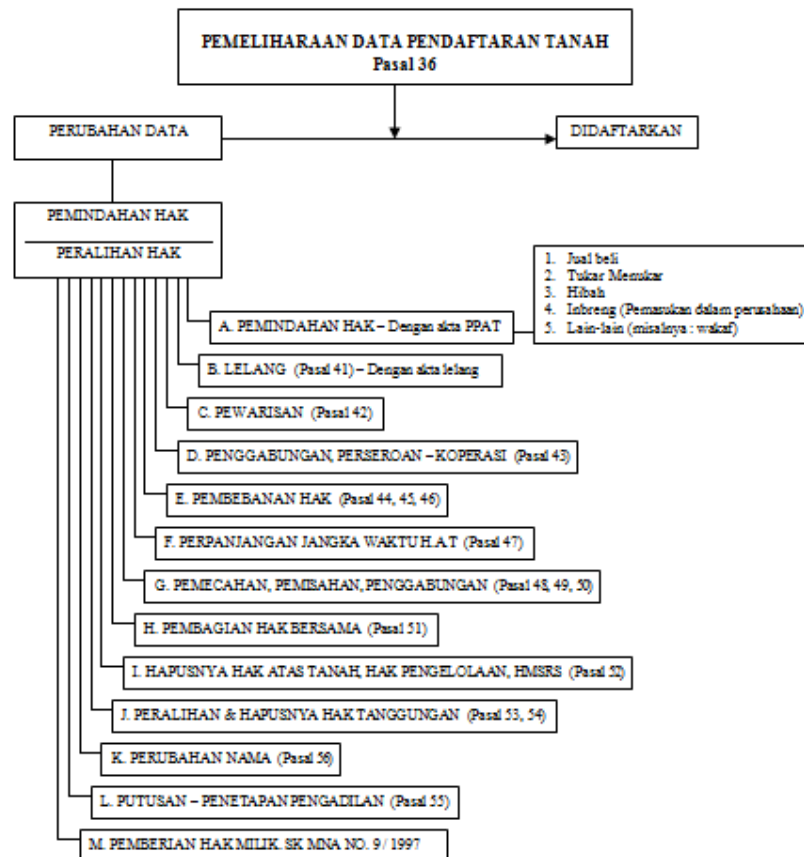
PEMELIHARAAN DATA PENDAFTARAN TANAH
Pasal 36

PERUBAHAN DATA

DIDAFTARKAN

PEMINDAHAN HAK

PERALIHAN HAK

1. Jual beli
2. Tukar Menukar
3. Hibah
4. Inbreng (Pemasukan dalam perusahaan)
5. Lain-lain (misalnya : wakaf)

A. PEMINDAHAN HAK – Dengan akta PPAT

B. LELANG (Pasal 41) – Dengan akta lelang

C. PEWARISAN (Pasal 42)

D. PENGGABUNGAN, PERSEROAN – KOPERASI (Pasal 43)

E. PEMBEBANAN HAK (Pasal 44, 45, 46)

F. PERPANJANGAN JANGKA WAKTU H.A.T (Pasal 47)

G. PEMECAHAN, PEMISAHAN, PENGGABUNGAN (Pasal 48, 49, 50)

H. PEMBAGIAN HAK BERSAMA (Pasal 51)

I. HAPUSNYA HAK ATAS TANAH, HAK PENGELOLAAN, HMSRS (Pasal 52)

J. PERALIHAN & HAPUSNYA HAK TANGGUNGAN (Pasal 53, 54)

K. PERUBAHAN NAMA (Pasal 56)

L. PUTUSAN – PENETAPAN PENGADILAN (Pasal 55)

M. PEMBERIAN HAK MILIK. SK MNA NO. 9 / 1997